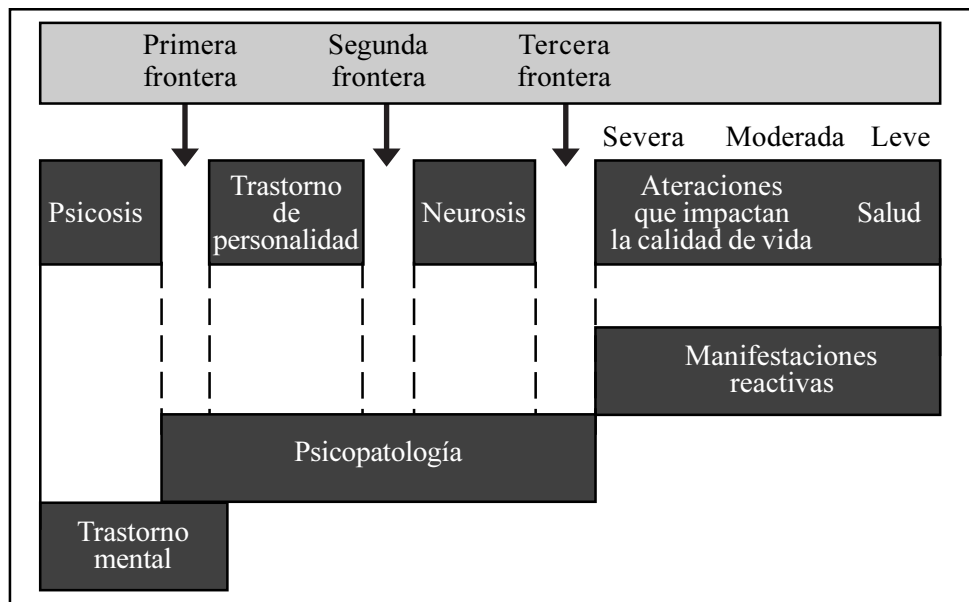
Primera frontera

Segunda frontera

Tercera frontera

Severa Moderada Leve

Psicosis

Trastorno de personalidad

Neurosis

Ateraciones que impactan la calidad de vida

Salud

Manifestaciones reactivas

Psicopatología

Trastorno mental